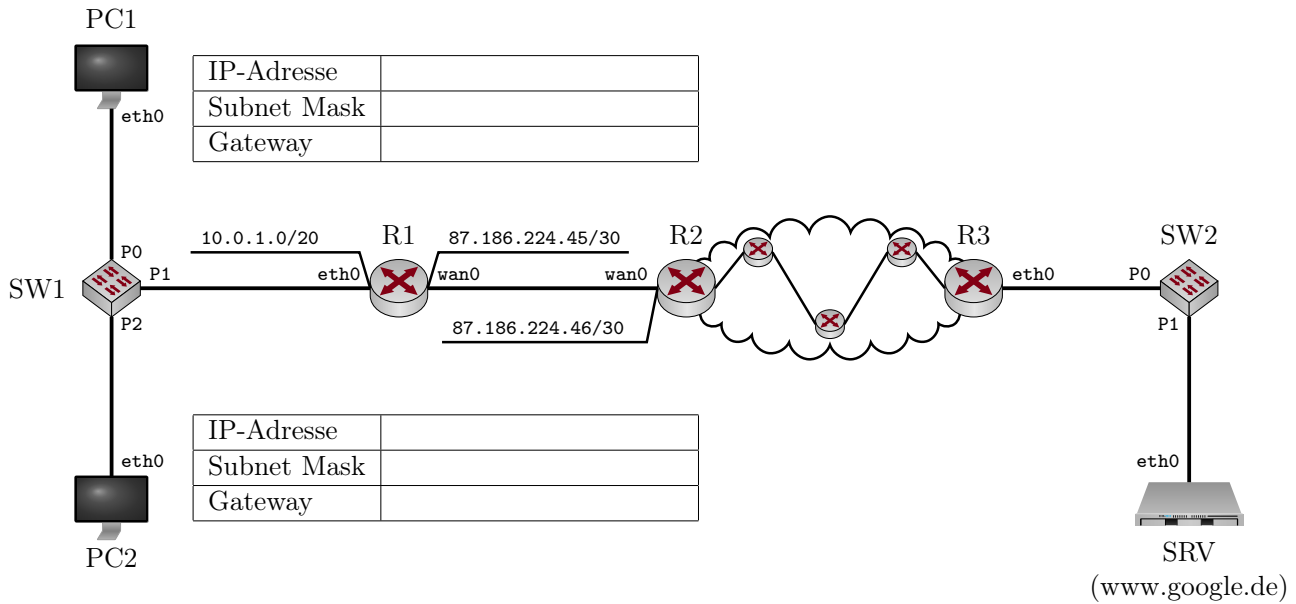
PC1

| IP-Adresse | |
|---|---|
| Subnet Mask | |
| Gateway | |

eth0

P0

SW1

P1

P2

10.0.1.0/20

eth0

R1

wan0

87.186.224.45/30

R2

wan0

87.186.224.46/30

R3

eth0

SW2

P0

P1

| IP-Adresse | |
|---|---|
| Subnet Mask | |
| Gateway | |

eth0

PC2

eth0

SRV
(www.google.de)